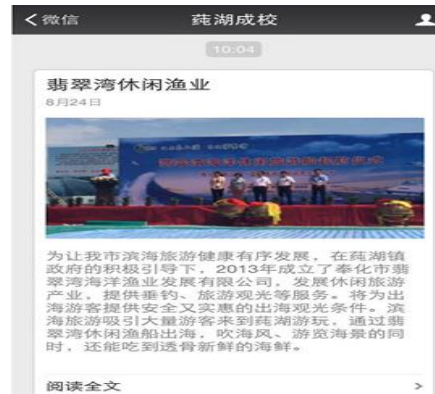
< 微信　莼湖成校

10:04

翡翠湾休闲渔业
8月24日

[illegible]

为让我市滨海旅游健康有序发展，在莼湖镇政府的积极引导下，2013年成立了奉化市翡翠湾海洋渔业发展有限公司，发展休闲旅游产业，提供垂钓、旅游观光等服务。将为出海游客提供安全又实惠的出海观光条件。滨海旅游吸引大量游客来到莼湖游玩，通过翡翠湾休闲渔船出海，吹海风、游览海景的同时，还能吃到透骨新鲜的海鲜。

阅读全文　>